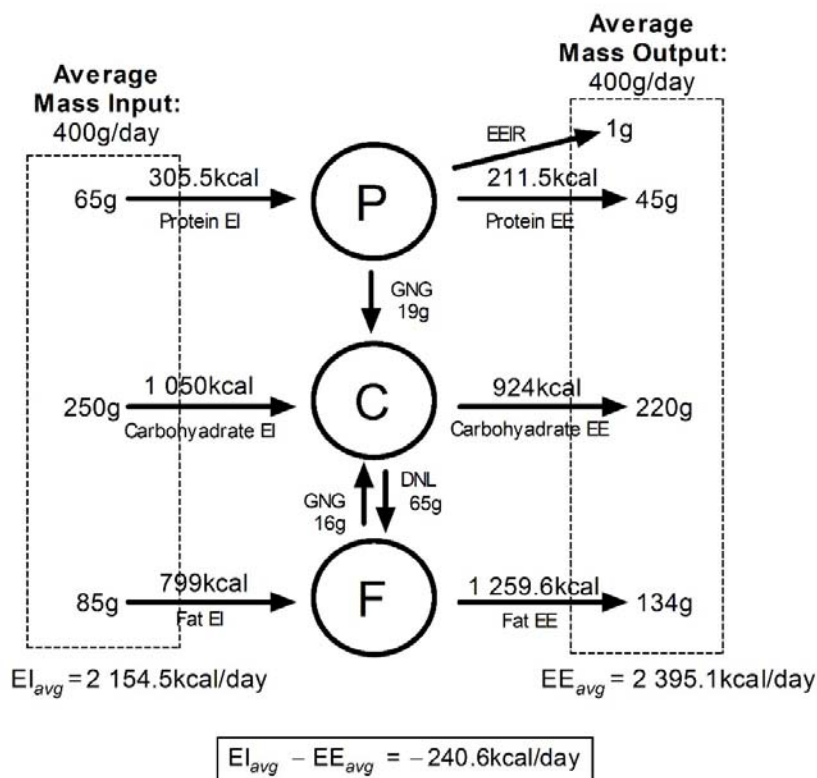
Average Mass Input: 400g/day

Average Mass Output: 400g/day

65g

305.5kcal
Protein EI

P

EEIR

1g

211.5kcal
Protein EE

45g

GNG
19g

250g

1 050kcal
Carbohyadrate EI

C

924kcal
Carbohyadrate EE

220g

GNG
16g

DNL
65g

85g

799kcal
Fat EI

F

1 259.6kcal
Fat EE

134g

$EI_{avg}$ = 2 154.5kcal/day

$EE_{avg}$ = 2 395.1kcal/day

$EI_{avg} - EE_{avg}$ = − 240.6kcal/day